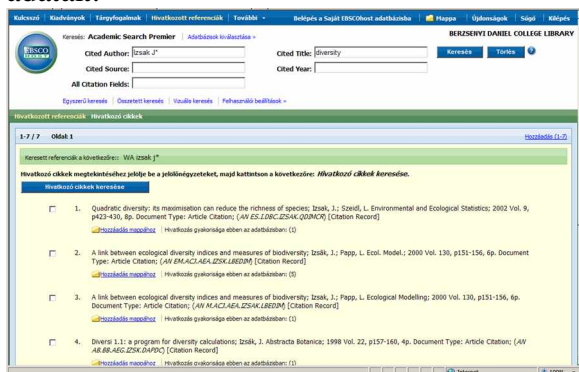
Kulcsszó | Kiadványok | Tárgyfogalmak | Hivatkozott referenciák | További | Belépés a Saját EBSCOhost adatbázisba | Mappa | Újdonságok | Súgó | Kilépés

Keresés: Academic Search Premier | Adatbázisok kiválasztása »

BERZSENYI DANIEL COLLEGE LIBRARY

Cited Author: Izsak J*
Cited Title: diversity
Keresés | Törlés
Cited Source:
Cited Year:
All Citation Fields:

Egyszerű keresés | Összetett keresés | Vizuális keresés | Felhasználói beállítások »

Hivatkozott referenciák Hivatkozó cikkek

1-7 / 7 Oldal: 1
Hozzáadás (1-7)

Keresett referenciák a következőre: WA izsak j*

Hivatkozó cikkek megtekintéséhez jelölje be a jelölőnégyzeteket, majd kattintson a következőre: Hivatkozó cikkek keresése.

Hivatkozó cikkek keresése

1. Quadratic diversity: its maximisation can reduce the richness of species; Izsak, J.; Szeidl, L. Environmental and Ecological Statistics; 2002 Vol. 9, p423-430, 8p. Document Type: Article Citation; (AN ES.LDBC.IZSAK.QDIMCR) [Citation Record]
Hozzáadás mappához | Hivatkozás gyakorisága ebben az adatbázisban: (1)

2. A link between ecological diversity indices and measures of biodiversity; Izsak, J.; Papp, L. Ecol. Model.; 2000 Vol. 130, p151-156, 6p. Document Type: Article Citation; (AN EM.ACLAEA.IZSK.LBEDIM) [Citation Record]
Hozzáadás mappához | Hivatkozás gyakorisága ebben az adatbázisban: (5)

3. A link between ecological diversity indices and measures of biodiversity; Izsak, J.; Papp, L. Ecological Modelling; 2000 Vol. 130, p151-156, 6p. Document Type: Article Citation; (AN M.ACLAEA.IZSAK.LBEDIM) [Citation Record]
Hozzáadás mappához | Hivatkozás gyakorisága ebben az adatbázisban: (1)

4. Diversi 1.1: a program for diversity calculations; Izsak, J. Abstracta Botanica; 1998 Vol. 22, p157-160, 4p. Document Type: Article Citation; (AN AB.BB.AEG.IZSK.DAPDC) [Citation Record]
Hozzáadás mappához | Hivatkozás gyakorisága ebben az adatbázisban: (1)